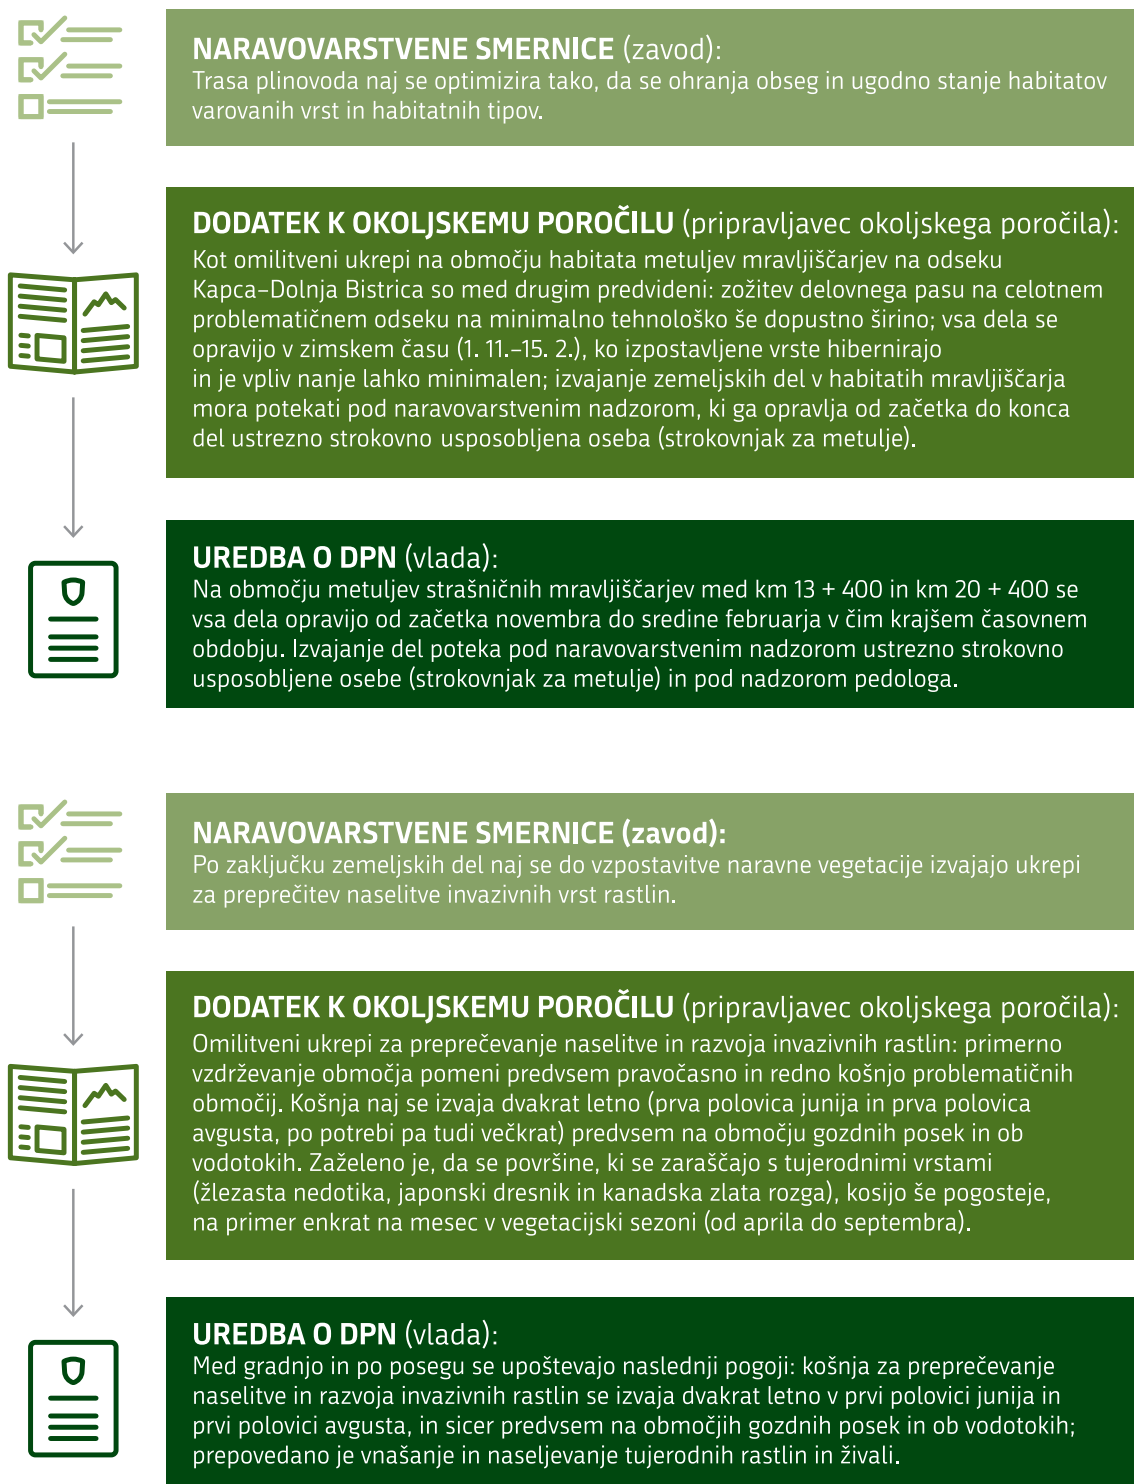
NARAVOVARSTVENE SMERNICE (zavod):
Trasa plinovoda naj se optimizira tako, da se ohranja obseg in ugodno stanje habitatov varovanih vrst in habitatnih tipov.

DODATEK K OKOLJSKEMU POROČILU (pripravljavec okoljskega poročila):
Kot omilitveni ukrepi na območju habitata metuljev mravljiščarjev na odseku Kapca–Dolnja Bistrica so med drugim predvideni: zožitev delovnega pasu na celotnem problematičnem odseku na minimalno tehnološko še dopustno širino; vsa dela se opravijo v zimskem času (1. 11.–15. 2.), ko izpostavljene vrste hibernirajo in je vpliv nanje lahko minimalen; izvajanje zemeljskih del v habitatih mravljiščarja mora potekati pod naravovarstvenim nadzorom, ki ga opravlja od začetka do konca del ustrezno strokovno usposobljena oseba (strokovnjak za metulje).

UREDBA O DPN (vlada):
Na območju metuljev strašničnih mravljiščarjev med km 13 + 400 in km 20 + 400 se vsa dela opravijo od začetka novembra do sredine februarja v čim krajšem časovnem obdobju. Izvajanje del poteka pod naravovarstvenim nadzorom ustrezno strokovno usposobljene osebe (strokovnjak za metulje) in pod nadzorom pedologa.

NARAVOVARSTVENE SMERNICE (zavod):
Po zaključku zemeljskih del naj se do vzpostavitve naravne vegetacije izvajajo ukrepi za preprečitev naselitve invazivnih vrst rastlin.

DODATEK K OKOLJSKEMU POROČILU (pripravljavec okoljskega poročila):
Omilitveni ukrepi za preprečevanje naselitve in razvoja invazivnih rastlin: primerno vzdrževanje območja pomeni predvsem pravočasno in redno košnjo problematičnih območij. Košnja naj se izvaja dvakrat letno (prva polovica junija in prva polovica avgusta, po potrebi pa tudi večkrat) predvsem na območju gozdnih posek in ob vodotokih. Zaželeno je, da se površine, ki se zaraščajo s tujerodnimi vrstami (žlezasta nedotika, japonski dresnik in kanadska zlata rozga), kosijo še pogosteje, na primer enkrat na mesec v vegetacijski sezoni (od aprila do septembra).

UREDBA O DPN (vlada):
Med gradnjo in po posegu se upoštevajo naslednji pogoji: košnja za preprečevanje naselitve in razvoja invazivnih rastlin se izvaja dvakrat letno v prvi polovici junija in prvi polovici avgusta, in sicer predvsem na območjih gozdnih posek in ob vodotokih; prepovedano je vnašanje in naseljevanje tujerodnih rastlin in živali.